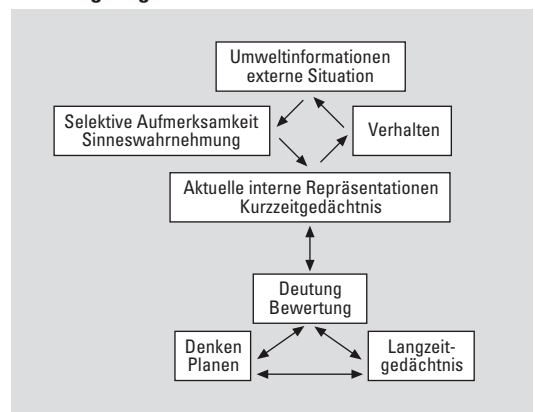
Umweltinformationen
externe Situation

Selektive Aufmerksamkeit
Sinneswahrnehmung

Verhalten

Aktuelle interne Repräsentationen
Kurzzeitgedächtnis

Deutung
Bewertung

Denken
Planen

Langzeitgedächtnis